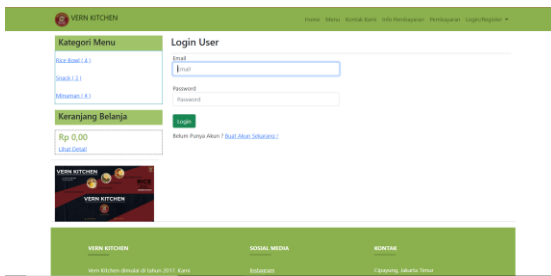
VERN KITCHEN

Home Menu Kontak Kami Info Pembayaran Pembayaran Login/Register ▾

Kategori Menu

Rice Bowl ( 4 )

Snack ( 3 )

Minuman ( 4 )

Keranjang Belanja

Rp 0,00

Lihat Detail

VERN KITCHEN

VERN KITCHEN

Login User

Email

Email

Password

Password

Login

Belum Punya Akun ? Buat Akun Sekarang !

VERN KITCHEN

Vern Kitchen dimulai di tahun 2017. Kami

SOSIAL MEDIA

Instagram

KONTAK

Cipayung, Jakarta Timur